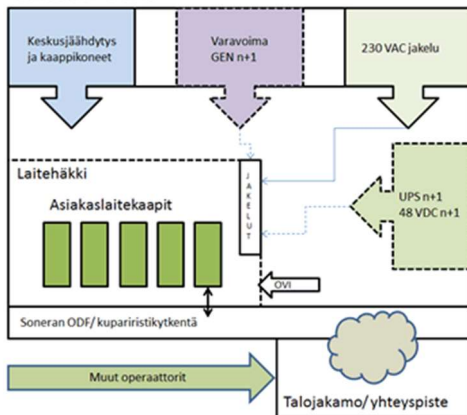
Keskusjäähdytys ja kaappikoneet

Varavoima GEN n+1

230 VAC jakelu

Laitehäkki

Asiakaslaitekaapit

JAKELUT

UPS n+1
48 VDC n+1

OVI

Soneran ODF/ kuparinristikytkentä

Muut operaattorit

Talojakamo/ yhteyspiste